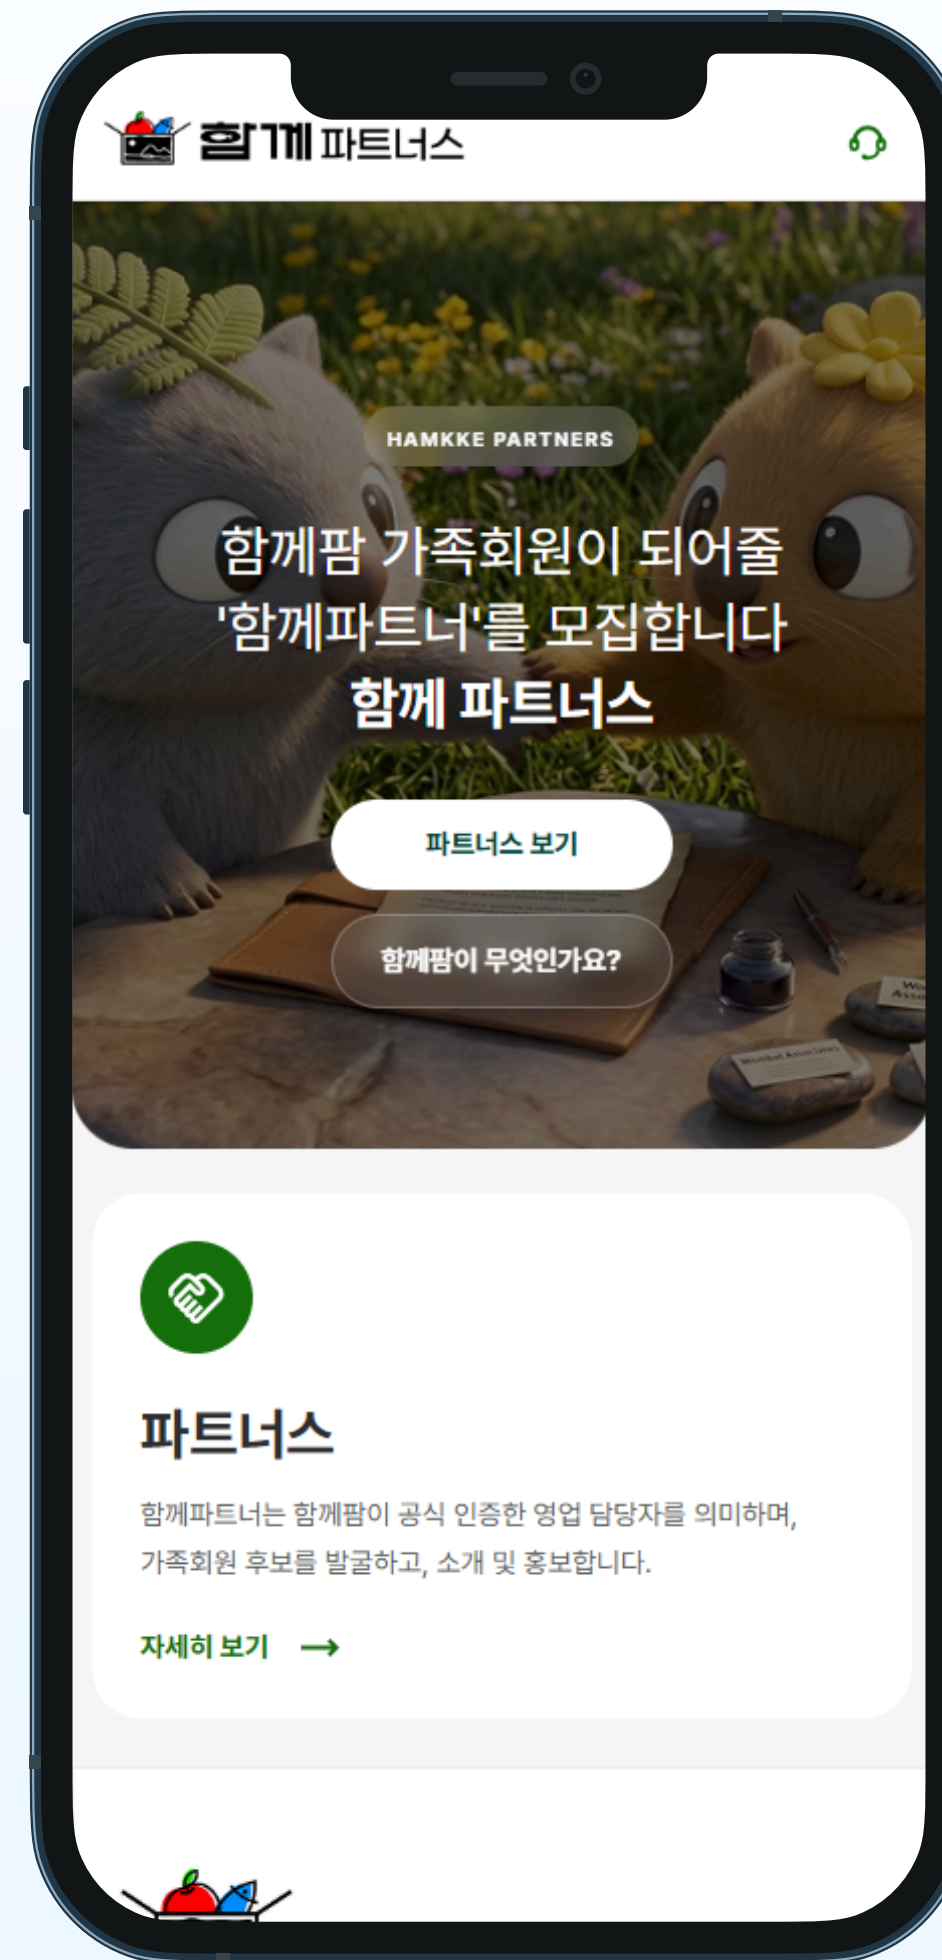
함께 파트너스

HAMKKE PARTNERS

함께팜 가족회원이 되어줄 '함께파트너'를 모집합니다

함께 파트너스

파트너스 보기

함께팜이 무엇인가요?

파트너스

함께파트너는 함께팜이 공식 인증한 영업 담당자를 의미하며, 가족회원 후보를 발굴하고, 소개 및 홍보합니다.

자세히 보기 →